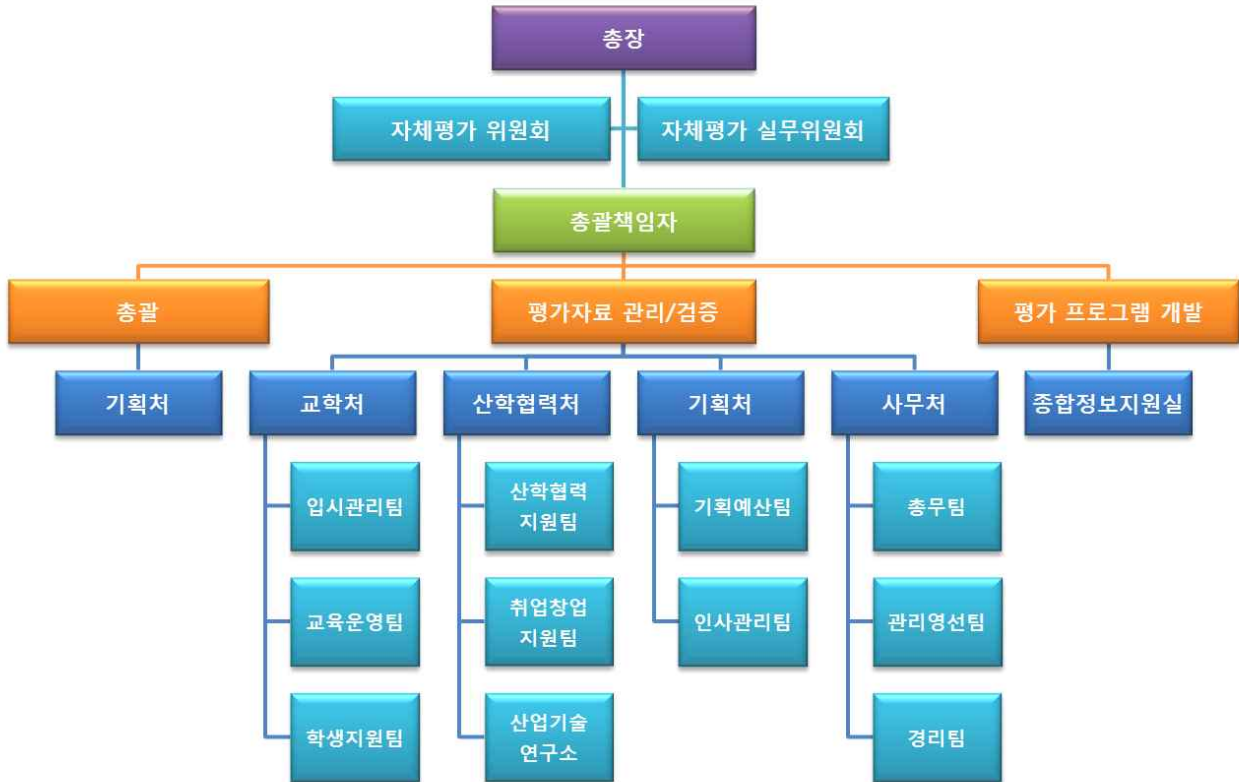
총장

자체평가 위원회

자체평가 실무위원회

총괄책임자

총괄

평가자료 관리/검증

평가 프로그램 개발

기획처

교학처

산학협력처

기획처

사무처

종합정보지원실

입시관리팀

교육운영팀

학생지원팀

산학협력 지원팀

취업창업 지원팀

산업기술 연구소

기획예산팀

인사관리팀

총무팀

관리영선팀

경리팀